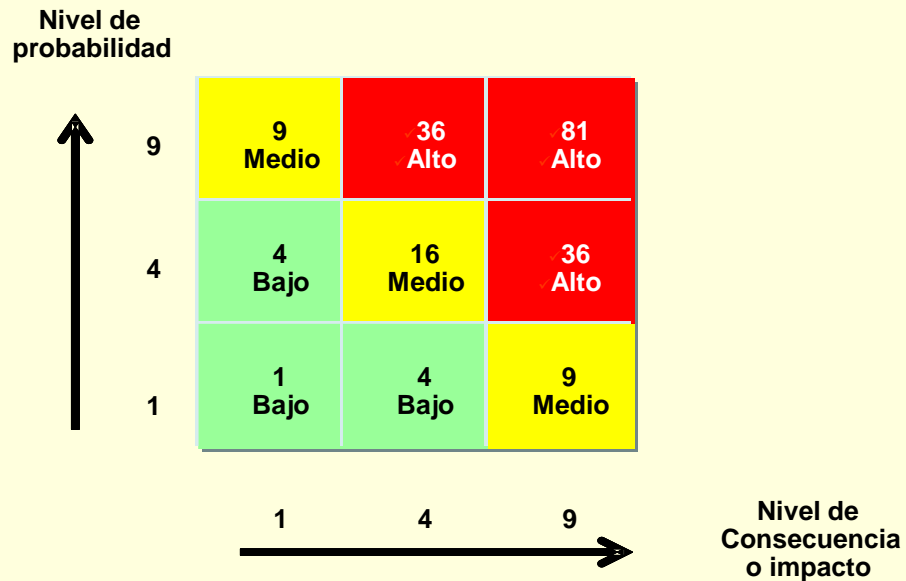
Nivel de probabilidad

| | 1 | 4 | 9 |
|---|---|---|---|
| 9 | 9 Medio | ✓36 ✓Alto | ✓81 ✓Alto |
| 4 | 4 Bajo | 16 Medio | ✓36 ✓Alto |
| 1 | 1 Bajo | 4 Bajo | 9 Medio |

Nivel de Consecuencia o impacto